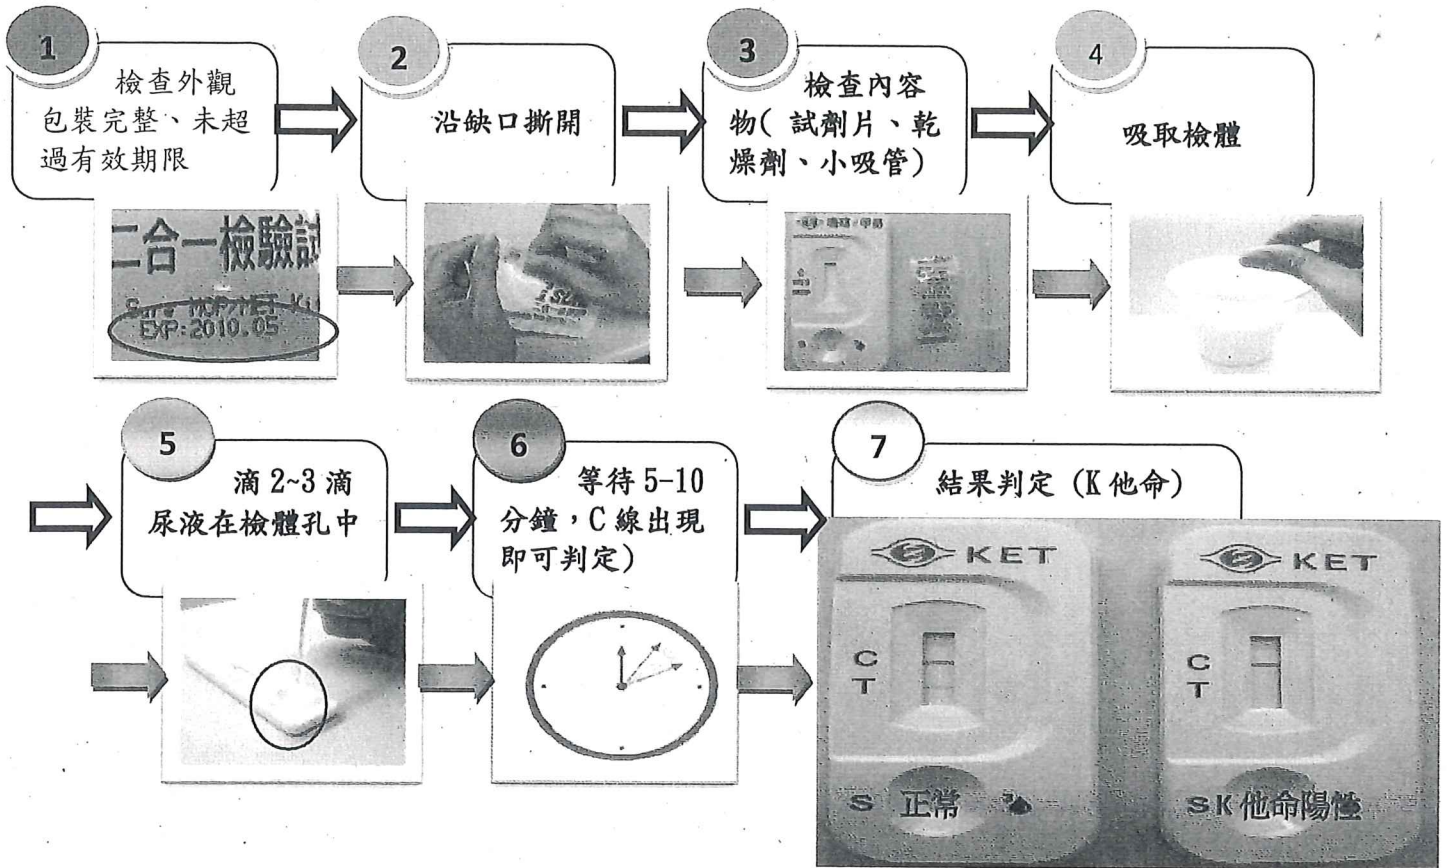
1
檢查外觀包裝完整、未超過有效期限

二合一檢驗試
EXP:2010.05

2
沿缺口撕開

3
檢查內容物(試劑片、乾燥劑、小吸管)

4
吸取檢體

5
滴 2~3 滴尿液在檢體孔中

6
等待 5-10 分鐘，C 線出現即可判定)

7
結果判定 (K 他命)

KET
C
T
S 正常

KET
C
T
S K 他命陽性